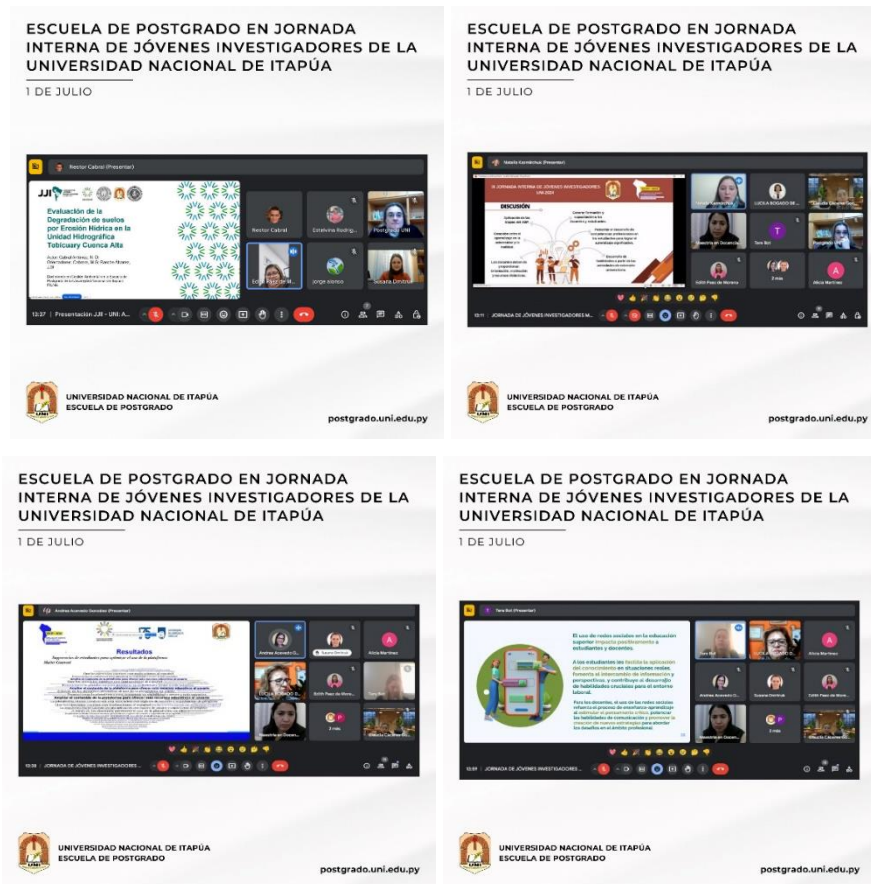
ESCUELA DE POSTGRADO EN JORNADA INTERNA DE JÓVENES INVESTIGADORES DE LA UNIVERSIDAD NACIONAL DE ITAPÚA

1 DE JULIO

Rector Cabral (Presentar)

JJI

Evaluación de la Degradación de suelos por Erosión Hídrica en la Unidad Hidrográfica Tebicuary Cuenca Alta

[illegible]

Rector Cabral

Catalina Rodrig...

Postgrado UNI

Jorge Alonso

Sonia Paez de M...

Rosana Dimitruk

13:27 | Presentación JJI – UNI: A...

UNIVERSIDAD NACIONAL DE ITAPÚA
ESCUELA DE POSTGRADO

postgrado.uni.edu.py

ESCUELA DE POSTGRADO EN JORNADA INTERNA DE JÓVENES INVESTIGADORES DE LA UNIVERSIDAD NACIONAL DE ITAPÚA

1 DE JULIO

Natalia Kornilchuk (Presentar)

IX JORNADA INTERNA DE JÓVENES INVESTIGADORES UNI 2024

DISCUSIÓN

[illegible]

LUCILA BOGADO DE...

Maestría en Docencia

Tara Bol

Edith Paez de Morena

3 más

Alicia Martinez

13:11 | JORNADA DE JÓVENES INVESTIGADORES M...

UNIVERSIDAD NACIONAL DE ITAPÚA
ESCUELA DE POSTGRADO

postgrado.uni.edu.py

ESCUELA DE POSTGRADO EN JORNADA INTERNA DE JÓVENES INVESTIGADORES DE LA UNIVERSIDAD NACIONAL DE ITAPÚA

1 DE JULIO

Andrea Acevedo González (Presentar)

Resultados

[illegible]

Andrea Acevedo G...

Susana Dimitruk

Alicia Martinez

Lucila Bogado B...

Edith Paez de Mor...

Tara Bol

Maestria en Docen...

3 más

13:39 | JORNADA DE JÓVENES INVESTIGADORES...

UNIVERSIDAD NACIONAL DE ITAPÚA
ESCUELA DE POSTGRADO

postgrado.uni.edu.py

ESCUELA DE POSTGRADO EN JORNADA INTERNA DE JÓVENES INVESTIGADORES DE LA UNIVERSIDAD NACIONAL DE ITAPÚA

1 DE JULIO

Tara Bol (Presentar)

El uso de redes sociales en la educación superior impacta positivamente a estudiantes y docentes.

A los estudiantes les facilita la aplicación del conocimiento en situaciones reales, fomenta el intercambio de información y perspectivas, y contribuye al desarrollo de habilidades cruciales para el entorno laboral.

Para los docentes, el uso de las redes sociales influencia el proceso de enseñanza-aprendizaje al estimular el pensamiento crítico, potenciar las habilidades de comunicación y promover la creación de nuevas estrategias para abordar los desafíos en el ámbito profesional.

Tara Bol

Lucila Bogado B...

Alicia Martinez

Andrea Acevedo G...

Susana Dimitruk

Edith Paez de Mor...

Maestria en Docen...

3 más

13:54 | JORNADA DE JÓVENES INVESTIGADORES...

UNIVERSIDAD NACIONAL DE ITAPÚA
ESCUELA DE POSTGRADO

postgrado.uni.edu.py